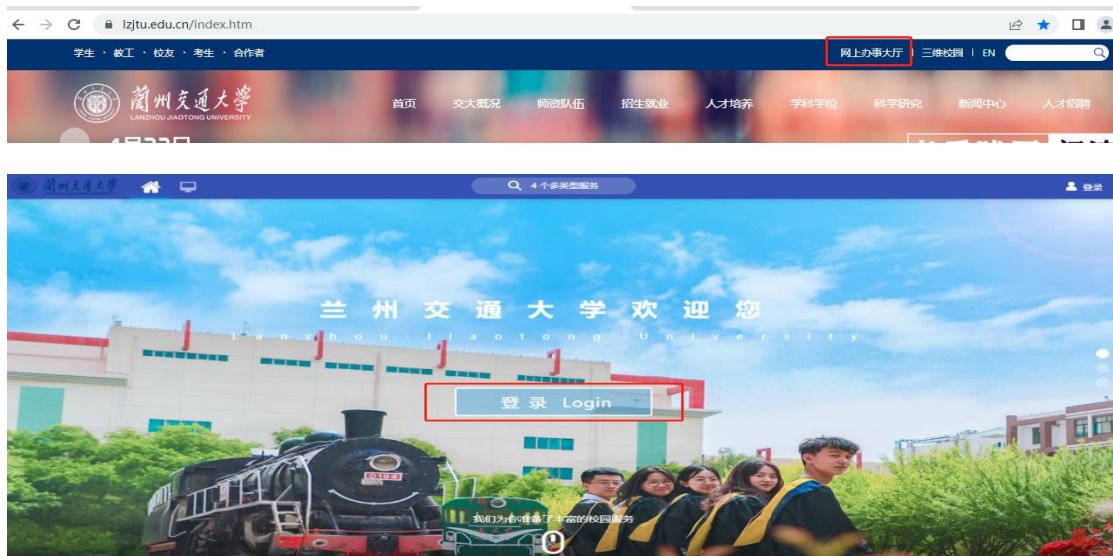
lzjtu.edu.cn/index.htm

学生 · 教工 · 校友 · 考生 · 合作者

网上办事大厅 | 三维校园 | EN

蘭州交通大學
LANZHOU JIAOTONG UNIVERSITY

首页 交大概况 师资队伍 招生就业 人才培养 学科学位 科学研究 新闻中心 人才招聘

4月23日

蘭州交通大學

4 个多类型服务

登录

兰州交通大学欢迎您

Lanzhou Jiaotong University

登录 Login

我们为你准备了丰富的校园服务